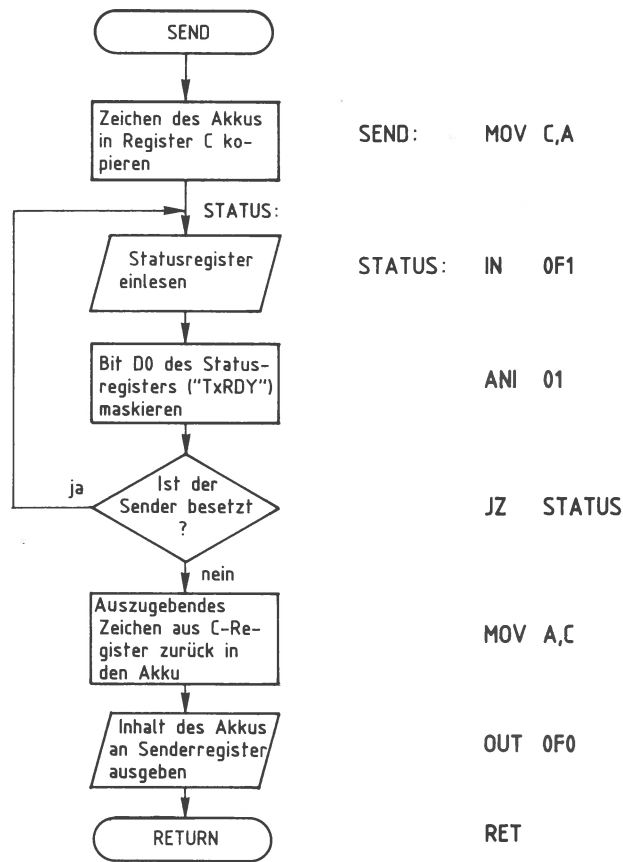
SEND

Zeichen des Akkus in Register C kopieren

SEND: MOV C,A

STATUS:

Statusregister einlesen

STATUS: IN 0F1

Bit D0 des Statusregisters ("TxRDY") maskieren

ANI 01

ja

Ist der Sender besetzt ?

JZ STATUS

nein

Auszugebendes Zeichen aus C-Register zurück in den Akku

MOV A,C

Inhalt des Akkus an Senderregister ausgeben

OUT 0F0

RETURN

RET